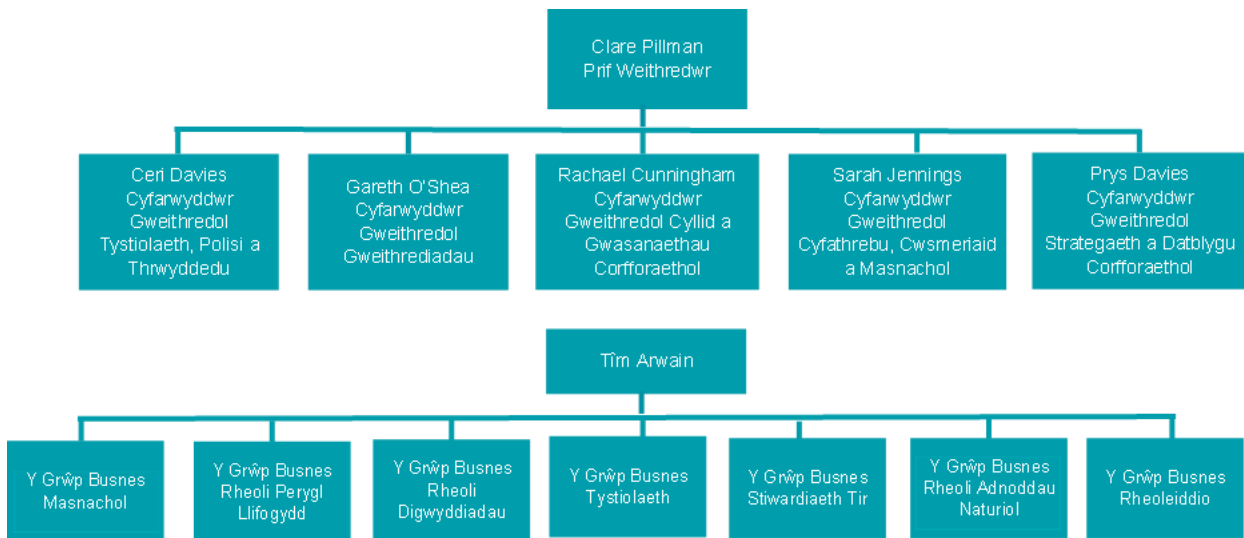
Clare Pillman
Prif Weithredwr

Ceri Davies
Cyfarwyddwr Gweithredol Tystiolaeth, Polisi a Thrwyddedu

Gareth O'Shea
Cyfarwyddwr Gweithredol Gweithrediadau

Rachael Cunningham
Cyfarwyddwr Gweithredol Cyllid a Gwasanaethau Corfforaethol

Sarah Jennings
Cyfarwyddwr Gweithredol Cyfathrebu, Cwsmeriaid a Masnachol

Prys Davies
Cyfarwyddwr Gweithredol Strategaeth a Datblygu Corfforaethol

Tîm Arwain

Y Grŵp Busnes Masnachol

Y Grŵp Busnes Rheoli Perygl Llifogydd

Y Grŵp Busnes Rheoli Digwyddiadau

Y Grŵp Busnes Tystiolaeth

Y Grŵp Busnes Stiwardiaeth Tir

Y Grŵp Busnes Rheoli Adnoddau Naturiol

Y Grŵp Busnes Rheoleiddio